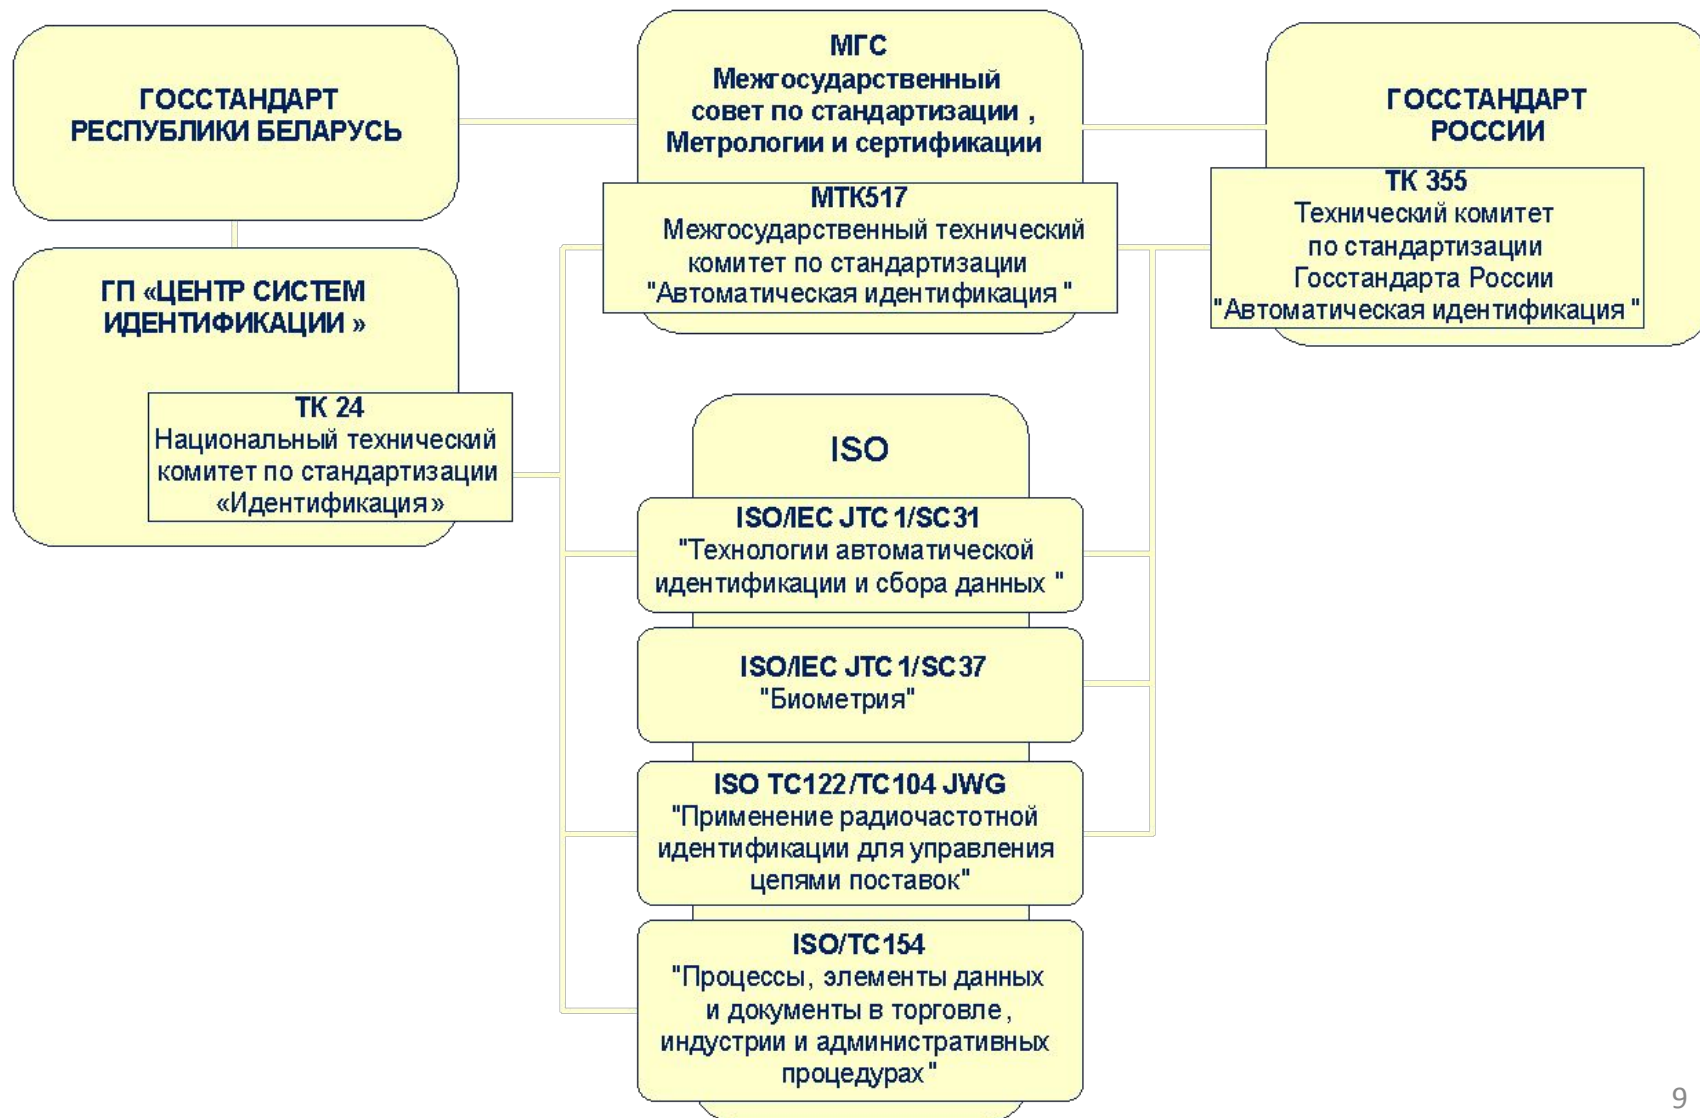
ГОССТАНДАРТ РЕСПУБЛИКИ БЕЛАРУСЬ

МГС
Межгосударственный совет по стандартизации , Метрологии и сертификации

ГОССТАНДАРТ РОССИИ

МТК517
Межгосударственный технический комитет по стандартизации "Автоматическая идентификация "

ТК 355
Технический комитет по стандартизации Госстандарта России "Автоматическая идентификация "

ГП «ЦЕНТР СИСТЕМ ИДЕНТИФИКАЦИИ »

ТК 24
Национальный технический комитет по стандартизации «Идентификация»

ISO

ISO/IEC JTC 1/SC31
"Технологии автоматической идентификации и сбора данных "

ISO/IEC JTC 1/SC37
"Биометрия"

ISO TC122/TC104 JWG
"Применение радиочастотной идентификации для управления цепями поставок"

ISO/TC154
"Процессы, элементы данных и документы в торговле , индустрии и административных процедурах "

9